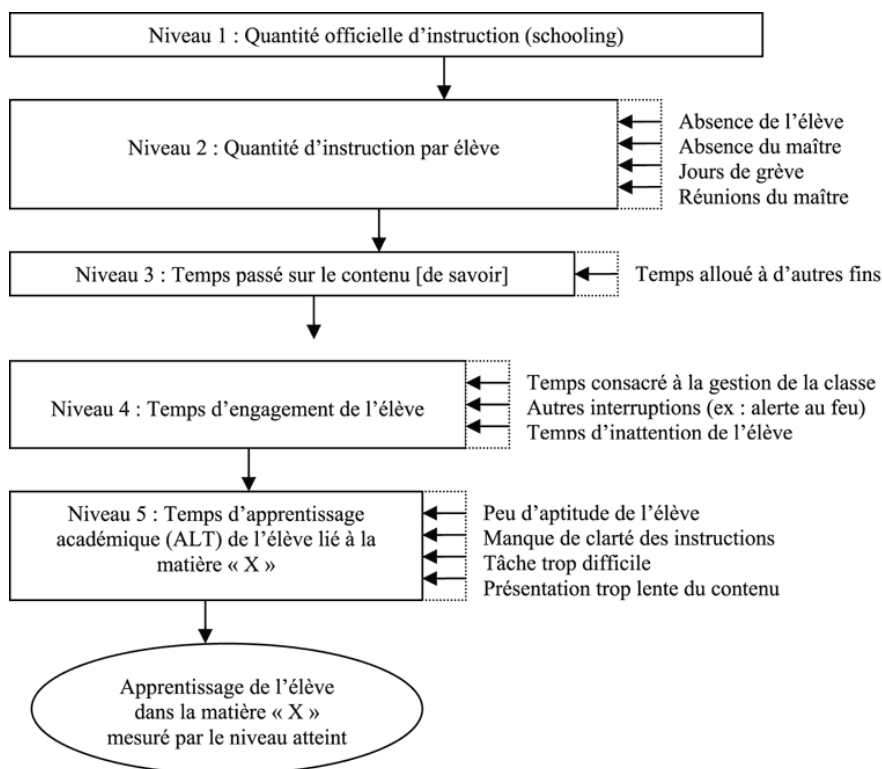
Niveau 1 : Quantité officielle d'instruction (schooling)

Niveau 2 : Quantité d'instruction par élève

Absence de l'élève
Absence du maître
Jours de grève
Réunions du maître

Niveau 3 : Temps passé sur le contenu [de savoir]

Temps alloué à d'autres fins

Niveau 4 : Temps d'engagement de l'élève

Temps consacré à la gestion de la classe
Autres interruptions (ex : alerte au feu)
Temps d'inattention de l'élève

Niveau 5 : Temps d'apprentissage académique (ALT) de l'élève lié à la matière « X »

Peu d'aptitude de l'élève
Manque de clarté des instructions
Tâche trop difficile
Présentation trop lente du contenu

Apprentissage de l'élève dans la matière « X » mesuré par le niveau atteint